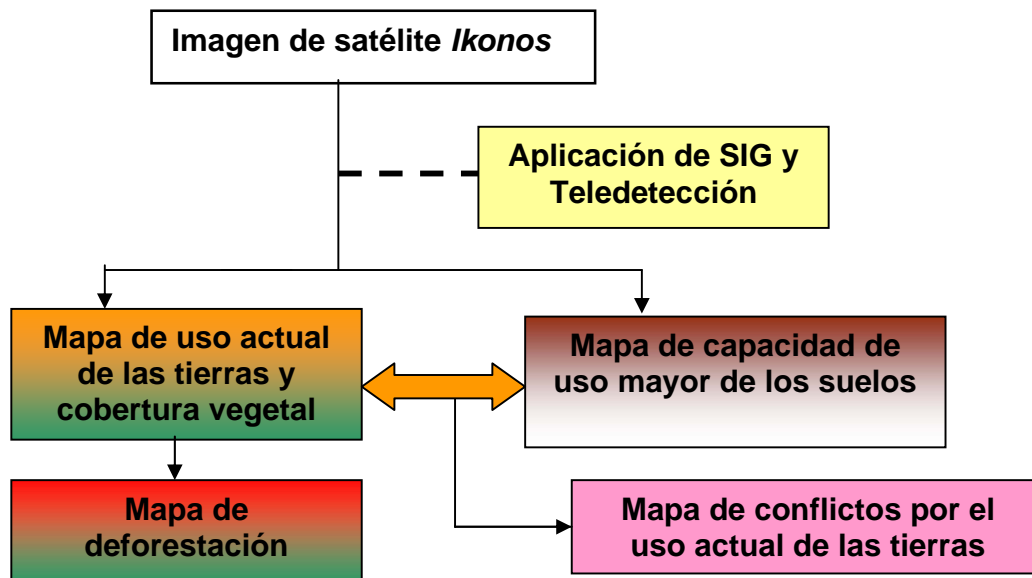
Imagen de satélite *Ikonos*

Aplicación de SIG y Teledetección

Mapa de uso actual de las tierras y cobertura vegetal

Mapa de capacidad de uso mayor de los suelos

Mapa de deforestación

Mapa de conflictos por el uso actual de las tierras